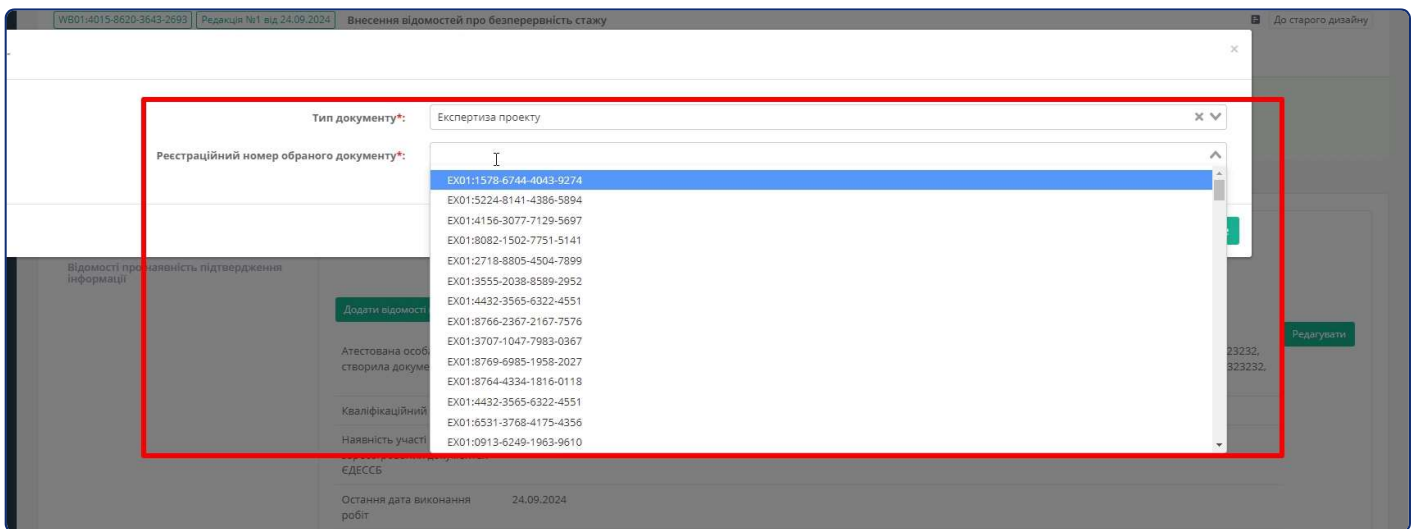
WB01:4015-8620-3643-2693 Редакція №1 від 24.09.2024 Внесення відомостей про безперервність стажу

До старого дизайну

×

Тип документу*: Експертиза проекту

Реєстраційний номер обраного документу*:

EX01:1578-6744-4043-9274
EX01:5224-8141-4386-5894
EX01:4156-3077-7129-5697
EX01:8082-1502-7751-5141
EX01:2718-8805-4504-7899
EX01:3555-2038-8589-2952
EX01:4432-3565-6322-4551
EX01:8766-2367-2167-7576
EX01:3707-1047-7983-0367
EX01:8769-6985-1958-2027
EX01:8764-4334-1816-0118
EX01:4432-3565-6322-4551
EX01:6531-3768-4175-4356
EX01:0913-6249-1963-9610

Відомості про наявність підтвердження інформації

Додати відомості

Редагувати

Атестована особа, створила докуме

23232,
323232,

Кваліфікаційний

Наявність участі

ЄДЕССБ

Остання дата виконання робіт 24.09.2024